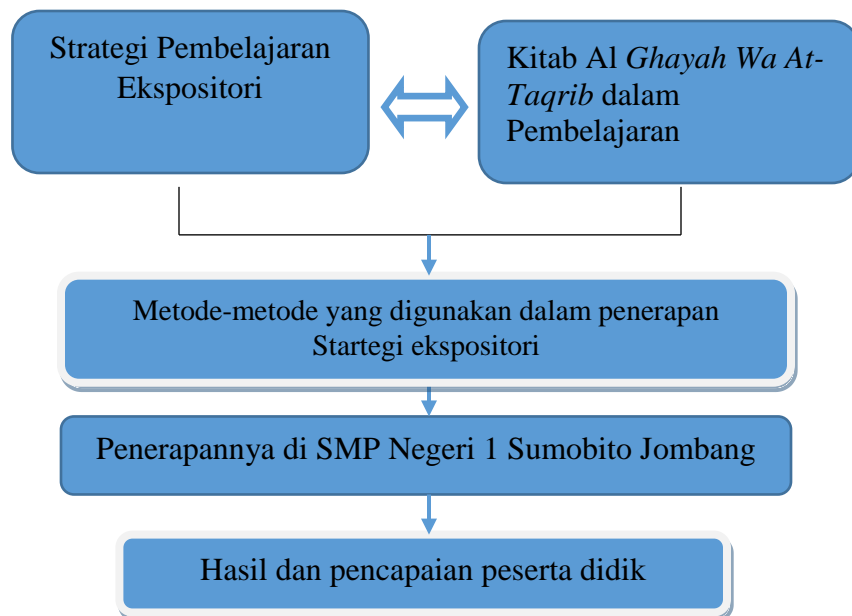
Strategi Pembelajaran Ekspositori

Kitab Al *Ghayah Wa At-Taqrib* dalam Pembelajaran

Metode-metode yang digunakan dalam penerapan Startegi ekspositori

Penerapannya di SMP Negeri 1 Sumobito Jombang

Hasil dan pencapaian peserta didik